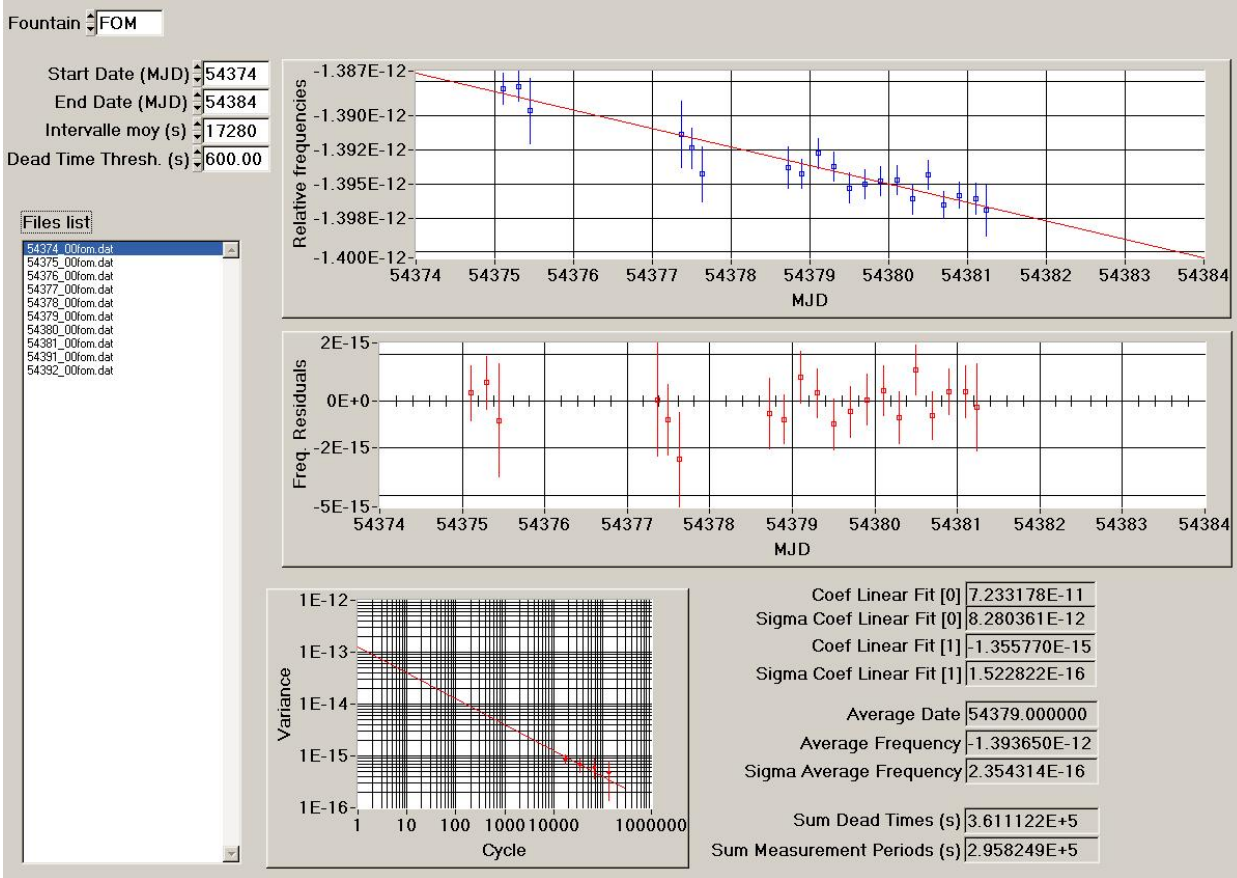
Fountain FOM

Start Date (MJD) 54374
End Date (MJD) 54384
Intervalle moy (s) 17280
Dead Time Thresh. (s) 600.00

Files list
54374_00fom.dat
54375_00fom.dat
54376_00fom.dat
54377_00fom.dat
54378_00fom.dat
54379_00fom.dat
54380_00fom.dat
54381_00fom.dat
54391_00fom.dat
54392_00fom.dat

Relative frequencies
-1.387E-12
-1.390E-12
-1.392E-12
-1.395E-12
-1.398E-12
-1.400E-12
54374 54375 54376 54377 54378 54379 54380 54381 54382 54383 54384
MJD

Freq. Residuals
2E-15
0E+0
-2E-15
-5E-15
54374 54375 54376 54377 54378 54379 54380 54381 54382 54383 54384
MJD

Variance
1E-12
1E-13
1E-14
1E-15
1E-16
1 10 100 1000 10000 1000000
Cycle

Coef Linear Fit [0] 7.233178E-11
Sigma Coef Linear Fit [0] 8.280361E-12
Coef Linear Fit [1] -1.355770E-15
Sigma Coef Linear Fit [1] 1.522822E-16

Average Date 54379.000000
Average Frequency -1.393650E-12
Sigma Average Frequency 2.354314E-16

Sum Dead Times (s) 3.611122E+5
Sum Measurement Periods (s) 2.958249E+5